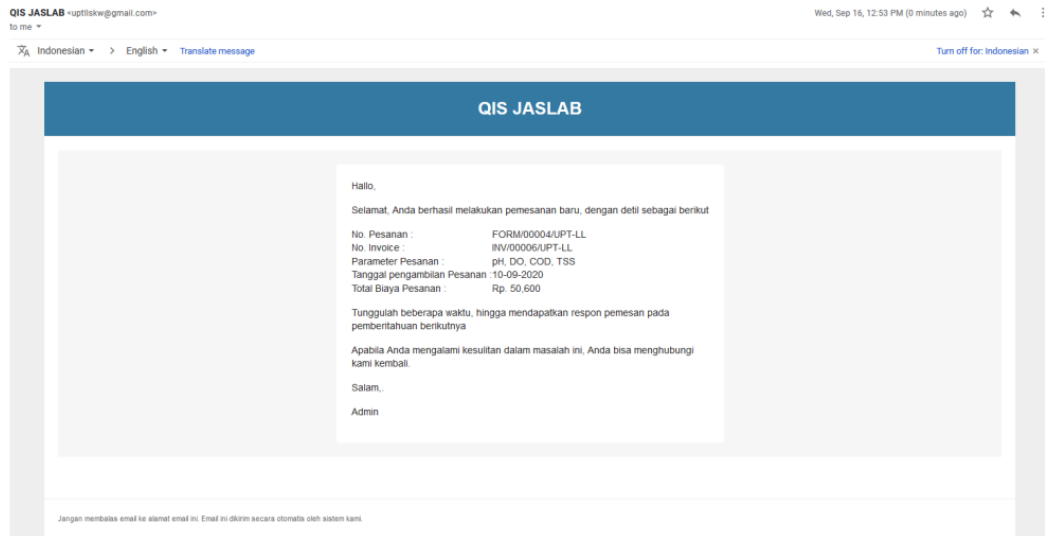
QIS JASLAB <uptllskw@gmail.com>
to me

Wed, Sep 16, 12:53 PM (0 minutes ago)

Indonesian > English Translate message

Turn off for: Indonesian

QIS JASLAB

Hallo,

Selamat, Anda berhasil melakukan pemesanan baru, dengan detil sebagai berikut

| | |
|---|---|
| No. Pesanan : | FORM/00004/UPT-LL |
| No. Invoice : | INV/00006/UPT-LL |
| Parameter Pesanan : | pH, DO, COD, TSS |
| Tanggal pengambilan Pesanan : | 10-09-2020 |
| Total Biaya Pesanan : | Rp. 50,600 |

Tunggulah beberapa waktu, hingga mendapatkan respon pemesan pada pemberitahuan berikutnya

Apabila Anda mengalami kesulitan dalam masalah ini, Anda bisa menghubungi kami kembali.

Salam,.

Admin

Jangan membalas email ke alamat email ini. Email ini dikirim secara otomatis oleh sistem kami.